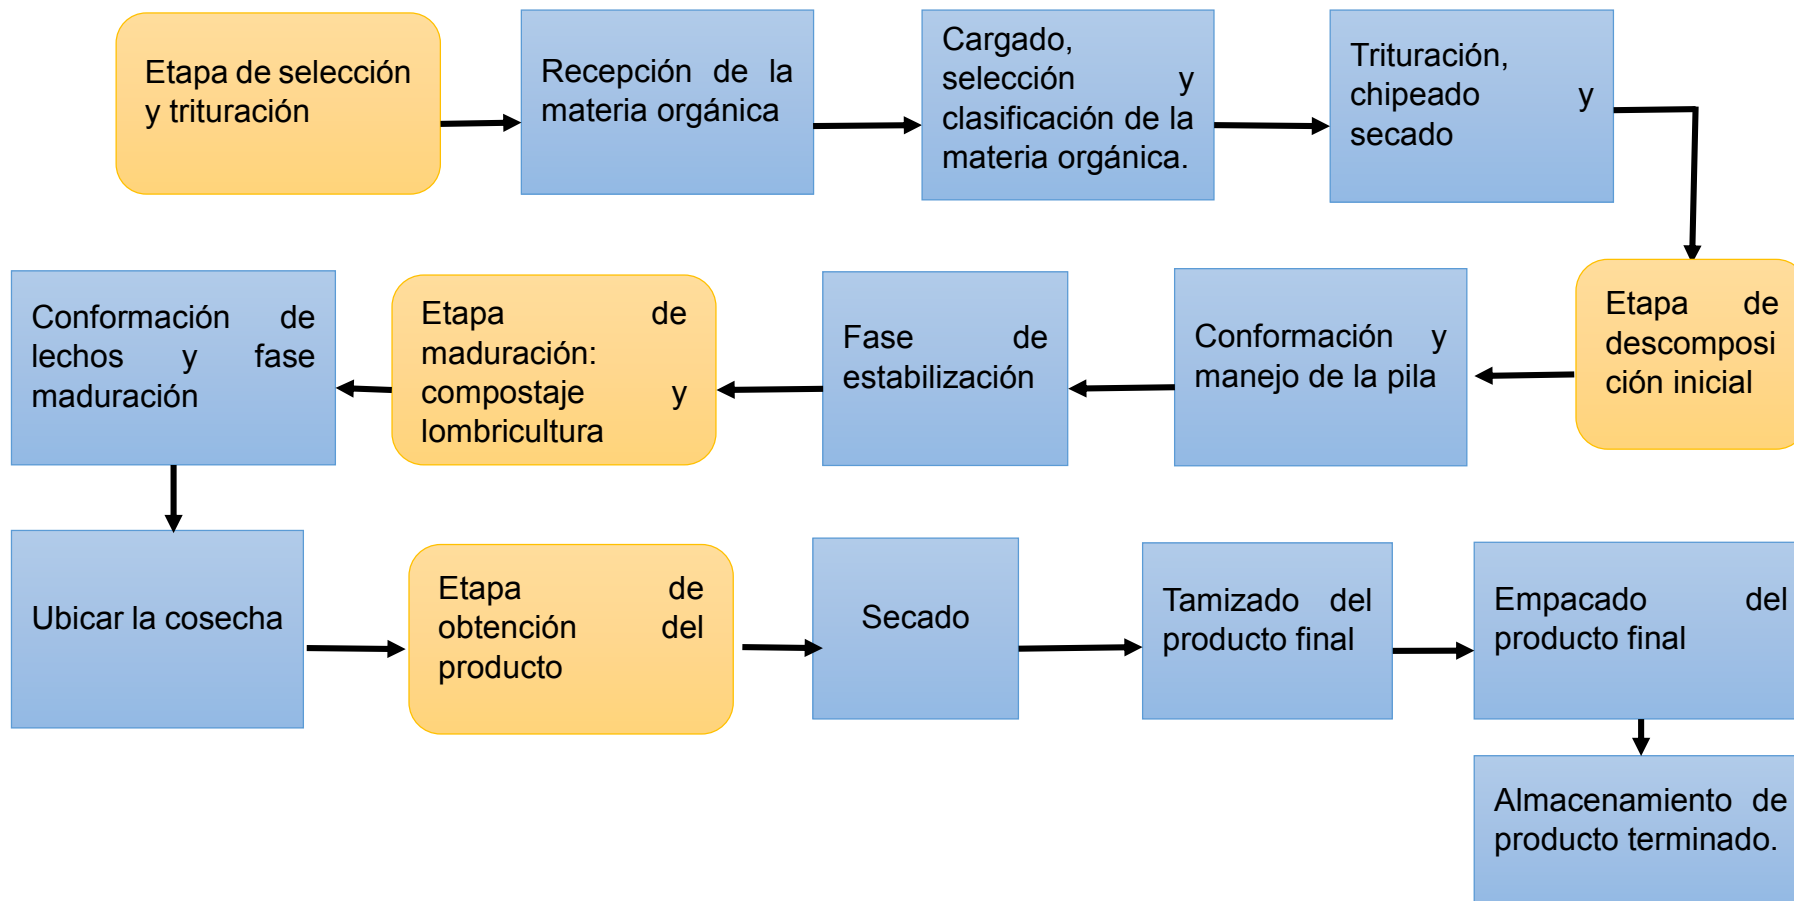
Etapa de selección y trituración

Recepción de la materia orgánica

Cargado, selección y clasificación de la materia orgánica.

Trituración, chipeado y secado

Etapa de descomposición inicial

Conformación y manejo de la pila

Fase de estabilización

Etapa de maduración: compostaje y lombricultura

Conformación de lechos y fase maduración

Ubicar la cosecha

Etapa de obtención del producto

Secado

Tamizado del producto final

Empacado del producto final

Almacenamiento de producto terminado.